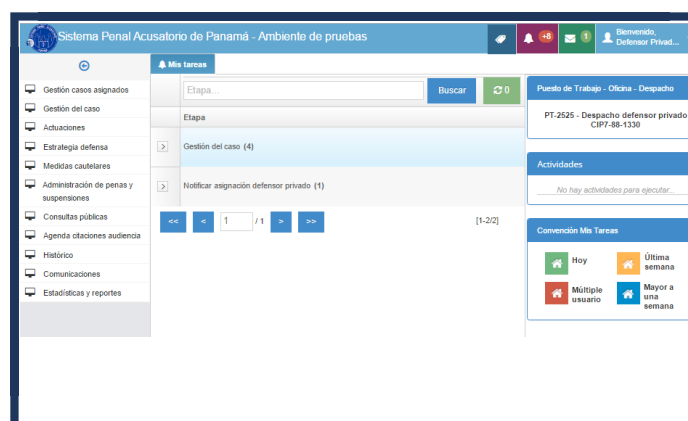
Sistema Penal Acusatorio de Panamá - Ambiente de pruebas

+8 1 Bienvenido, Defensor Privad...

Gestión casos asignados
Gestión del caso
Actuaciones
Estrategia defensa
Medidas cautelares
Administración de penas y suspensiones
Consultas públicas
Agenda citaciones audiencia
Histórico
Comunicaciones
Estadísticas y reportes

Mis tareas

Etapa...
Buscar
0

Etapa
Gestión del caso (4)
Notificar asignación defensor privado (1)

<< < 1 / 1 > >>
[1-2/2]

Puesto de Trabajo - Oficina - Despacho
PT-2525 - Despacho defensor privado CIP7-88-1330

Actividades
No hay actividades para ejecutar...

Convención Mis Tareas
Hoy
Última semana
Múltiple usuario
Mayor a una semana